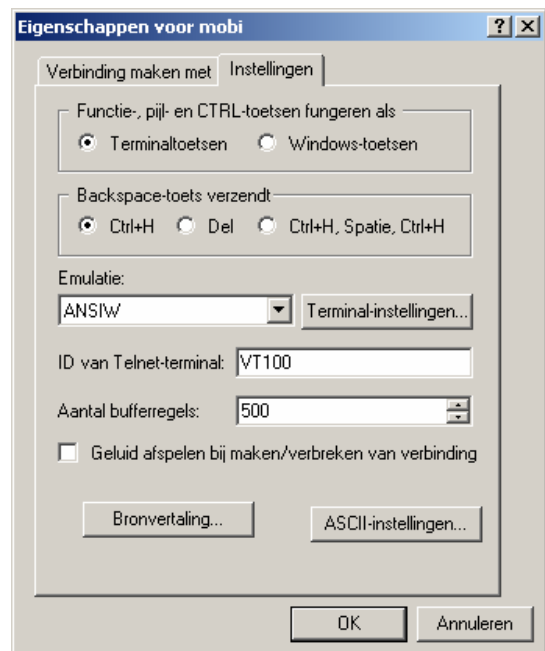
Eigenschappen voor mobi

?

X

Verbinding maken met

Instellingen

Functie-, pijl- en CTRL-toetsen fungeren als

Terminaltoetsen

Windows-toetsen

Backspace-toets verzendt

Ctrl+H

Del

Ctrl+H, Spatie, Ctrl+H

Emulatie:

ANSIW

Terminal-instellingen...

ID van Telnet-terminal:

VT100

Aantal bufferregels:

500

Geluid afspelen bij maken/verbreken van verbinding

Bronvertaling...

ASCII-instellingen...

OK

Annuleren